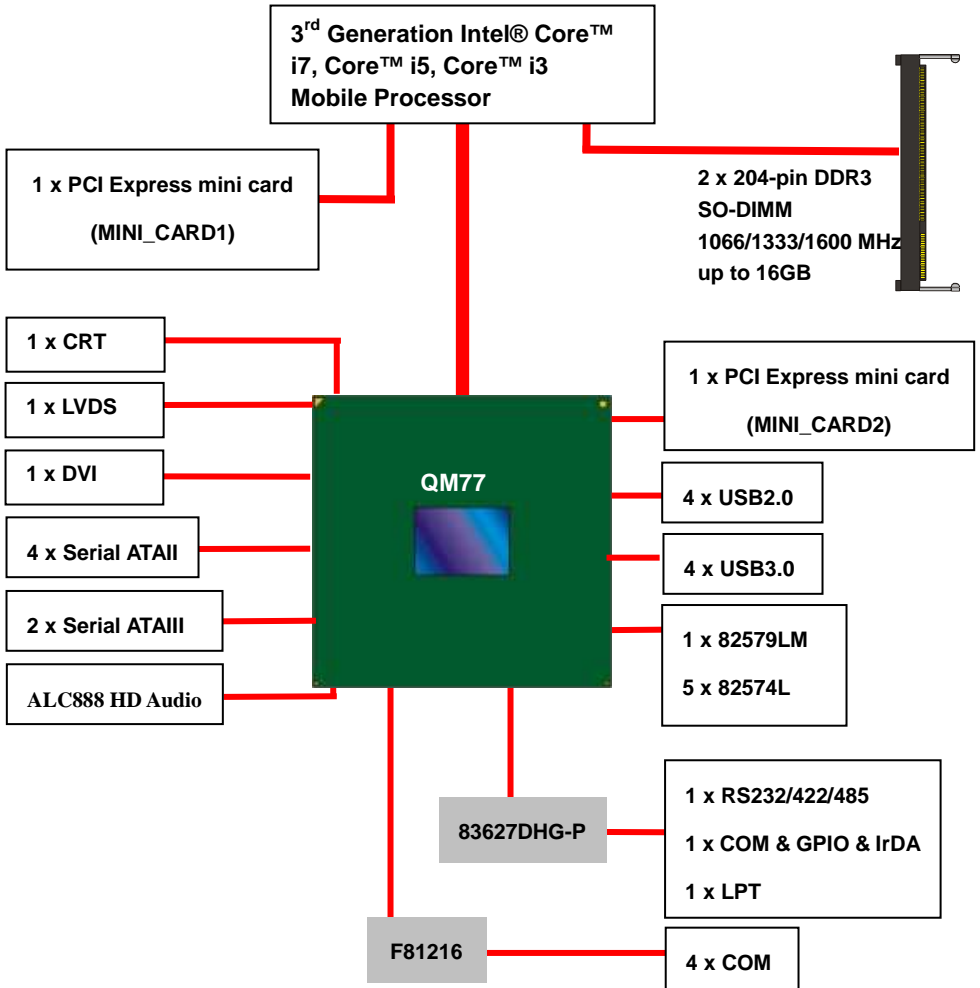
3$^{rd}$ Generation Intel® Core™ i7, Core™ i5, Core™ i3 Mobile Processor

1 x PCI Express mini card

(MINI_CARD1)

2 x 204-pin DDR3 SO-DIMM 1066/1333/1600 MHz up to 16GB

1 x CRT

1 x LVDS

1 x DVI

4 x Serial ATAII

2 x Serial ATAIII

ALC888 HD Audio

QM77

1 x PCI Express mini card

(MINI_CARD2)

4 x USB2.0

4 x USB3.0

1 x 82579LM

5 x 82574L

83627DHG-P

1 x RS232/422/485

1 x COM & GPIO & IrDA

1 x LPT

F81216

4 x COM